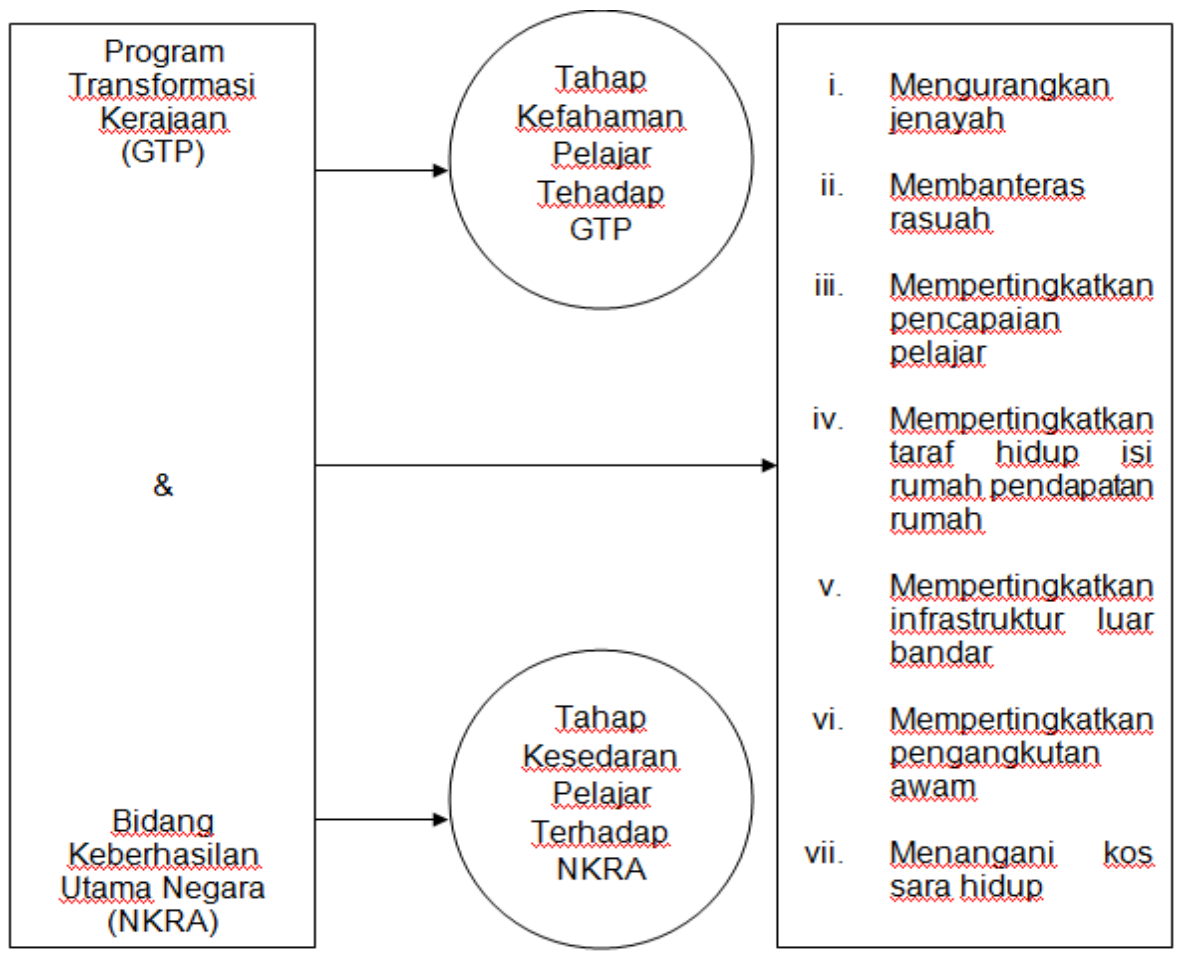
Program Transformasi Kerajaan (GTP)

&

Bidang Keberhasilan Utama Negara (NKRA)

Tahap Kefahaman Pelajar Tehadap GTP

Tahap Kesedaran Pelajar Terhadap NKRA

i. Mengurangkan jenayah

ii. Membanteras rasuah

iii. Mempertingkatkan pencapaian pelajar

iv. Mempertingkatkan taraf hidup isi rumah pendapatan rumah

v. Mempertingkatkan infrastruktur luar bandar

vi. Mempertingkatkan pengangkutan awam

vii. Menangani kos sara hidup